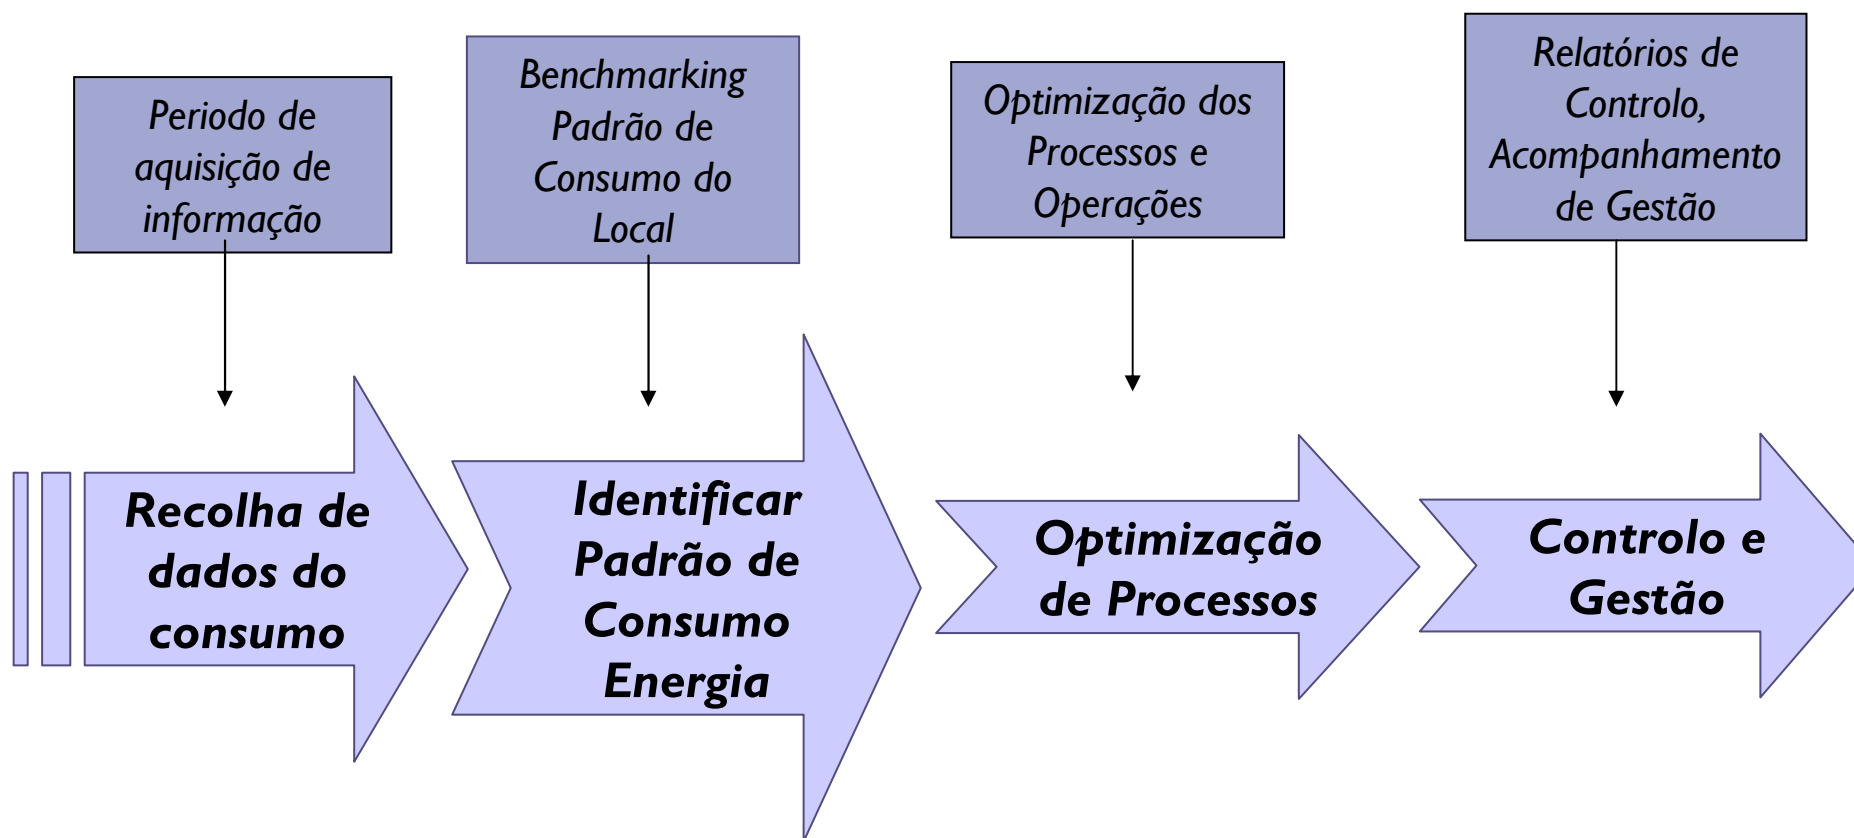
Periodo de aquisição de informação

Benchmarking Padrão de Consumo do Local

Optimização dos Processos e Operações

Relatórios de Controlo, Acompanhamento de Gestão

Recolha de dados do consumo

Identificar Padrão de Consumo Energia

Optimização de Processos

Controlo e Gestão